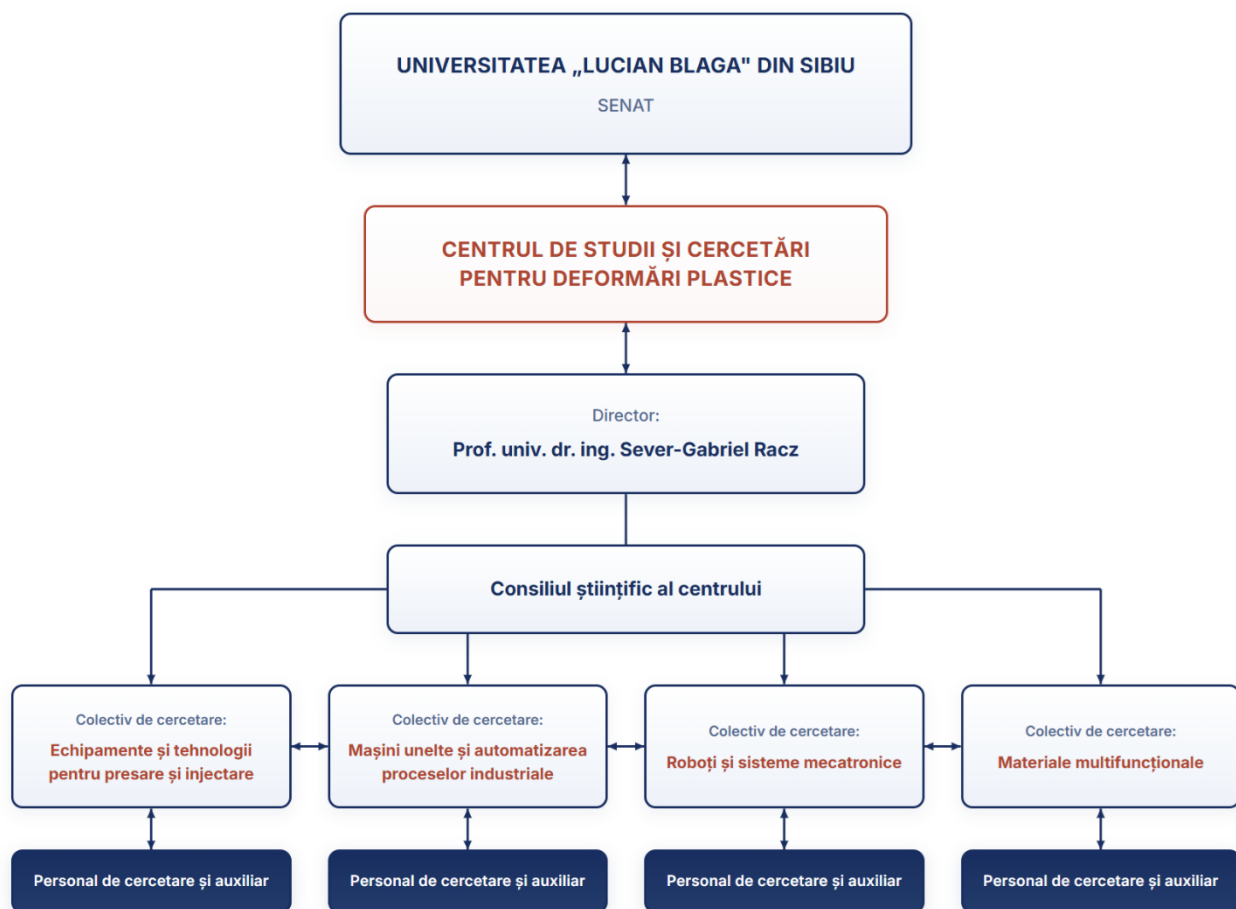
UNIVERSITATEA „LUCIAN BLAGA" DIN SIBIU
SENAT

CENTRUL DE STUDII ȘI CERCETĂRI PENTRU DEFORMĂRI PLASTICE

Director:
Prof. univ. dr. ing. Sever-Gabriel Racz

Consiliul științific al centrului

Colectiv de cercetare:
Echipamente și tehnologii pentru presare și injectare

Colectiv de cercetare:
Mașini unelte și automatizarea proceselor industriale

Colectiv de cercetare:
Roboți și sisteme mecatronice

Colectiv de cercetare:
Materiale multifuncționale

Personal de cercetare și auxiliar

Personal de cercetare și auxiliar

Personal de cercetare și auxiliar

Personal de cercetare și auxiliar